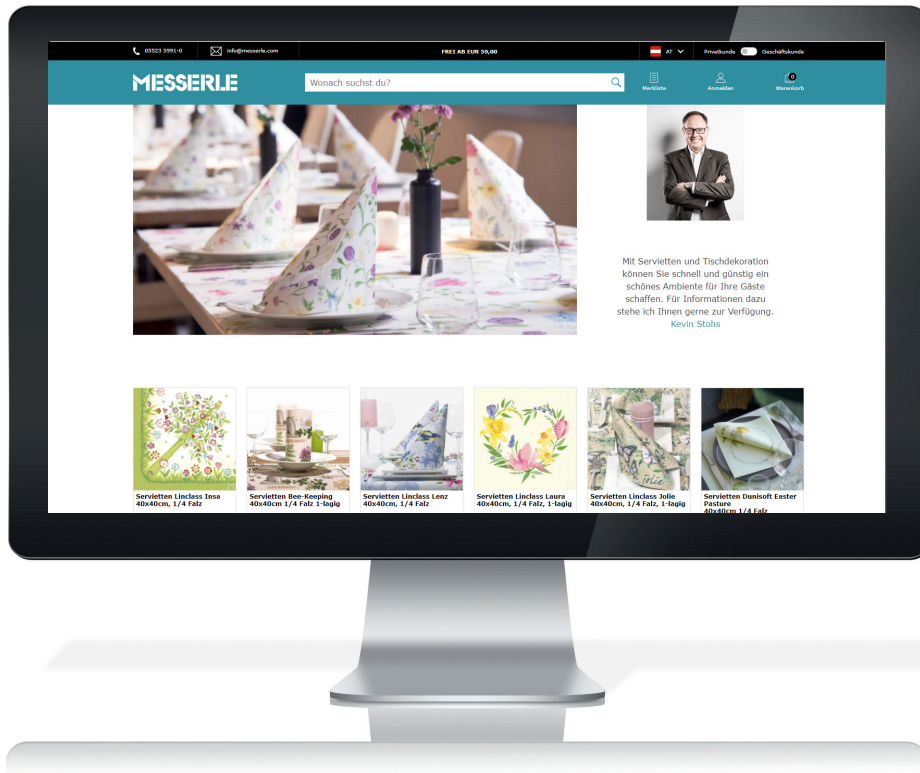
05523 3991-0 info@messerle.com FREI AB EUR 59,00 AT Privatkunde Geschäftskunde

MESSERLE Wonach suchst du? Merkliste Anmelden 0 Warenkorb

Mit Servietten und Tischdekoration können Sie schnell und günstig ein schönes Ambiente für Ihre Gäste schaffen. Für Informationen dazu stehe ich Ihnen gerne zur Verfügung.
Kevin Stohs

Servietten Linclass Insa 40x40cm, 1/4 Falz

Servietten Bee-Keeping 40x40cm 1/4 Falz 1-lagig

Servietten Linclass Lenz 40x40cm, 1/4 Falz

Servietten Linclass Laura 40x40cm, 1/4 Falz, 1-lagig

Servietten Linclass Jolie 40x40cm, 1/4 Falz, 1-lagig

Servietten Dunisoft Easter Pasture 40x40cm 1/4 Falz